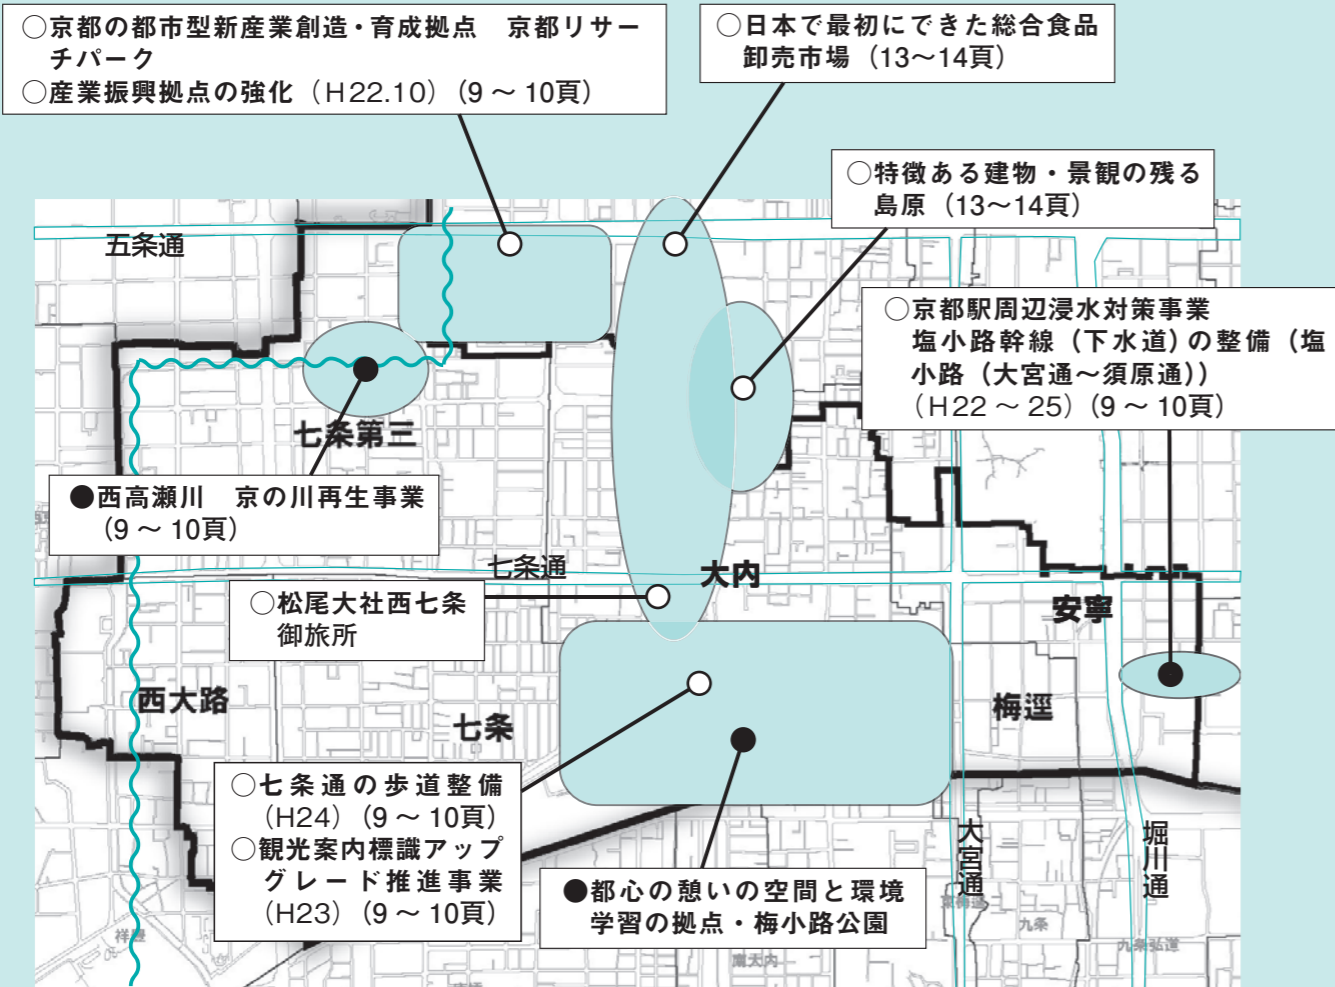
○京都の都市型新産業創造・育成拠点　京都リサーチパーク
○産業振興拠点の強化（H22.10）（9 ～ 10頁）

○日本で最初にできた総合食品卸売市場（13～14頁）

○特徴ある建物・景観の残る島原（13～14頁）

○京都駅周辺浸水対策事業　塩小路幹線（下水道）の整備（塩小路（大宮通～須原通））（H22 ～ 25）（9 ～ 10頁）

五条通

七条第三

●西高瀬川　京の川再生事業（9 ～ 10頁）

七条通

大内

○松尾大社西七条御旅所

安寧

西大路

七条

梅逕

○七条通の歩道整備（H24）（9 ～ 10頁）
○観光案内標識アップグレード推進事業（H23）（9 ～ 10頁）

●都心の憩いの空間と環境学習の拠点・梅小路公園

大宮通

堀川通

九条

九条弘道

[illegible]